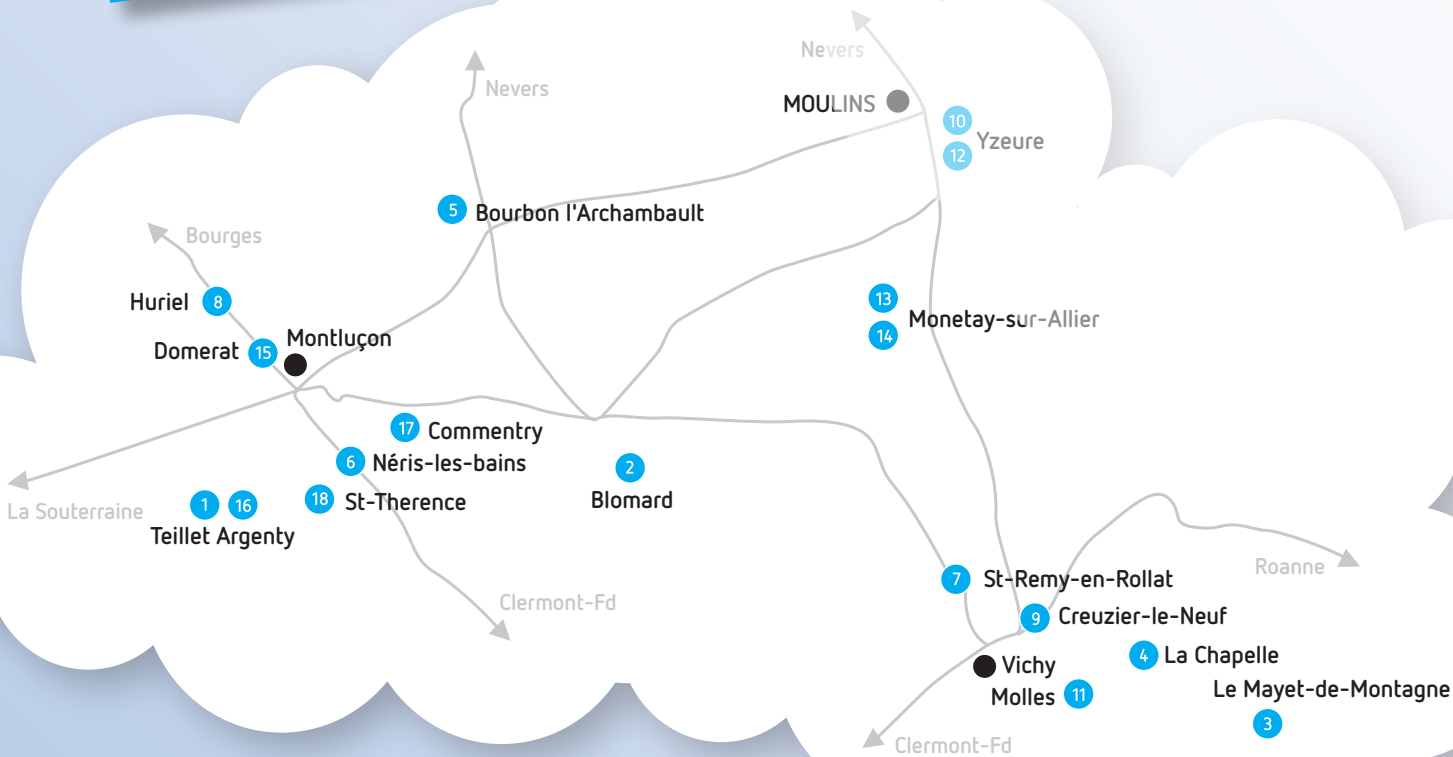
Nevers

Nevers

MOULINS

10

12

Yzeure

5 Bourbon l'Archambault

Bourges

Huriel 8

Domerat 15 Montluçon

13

14 Monetay-sur-Allier

17 Commentry

6 Néris-les-bains

2

Blomard

La Souterraine

1 16

Teillet Argenty

18 St-Therence

Clermont-Fd

Roanne

7 St-Remy-en-Rollat

9 Creuzier-le-Neuf

4 La Chapelle

Vichy

Molles 11

Le Mayet-de-Montagne

3

Clermont-Fd